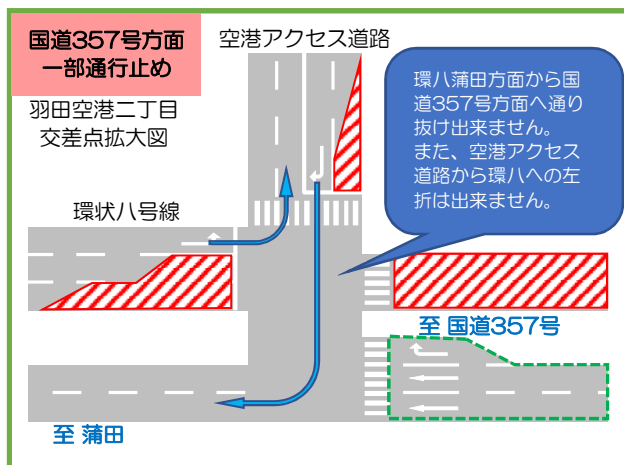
国道357号方面
一部通行止め

羽田空港二丁目
交差点拡大図

空港アクセス道路

環八蒲田方面から国道357号方面へ通り抜け出来ません。
また、空港アクセス道路から環八への左折は出来ません。

環状八号線

至 国道357号

至 蒲田